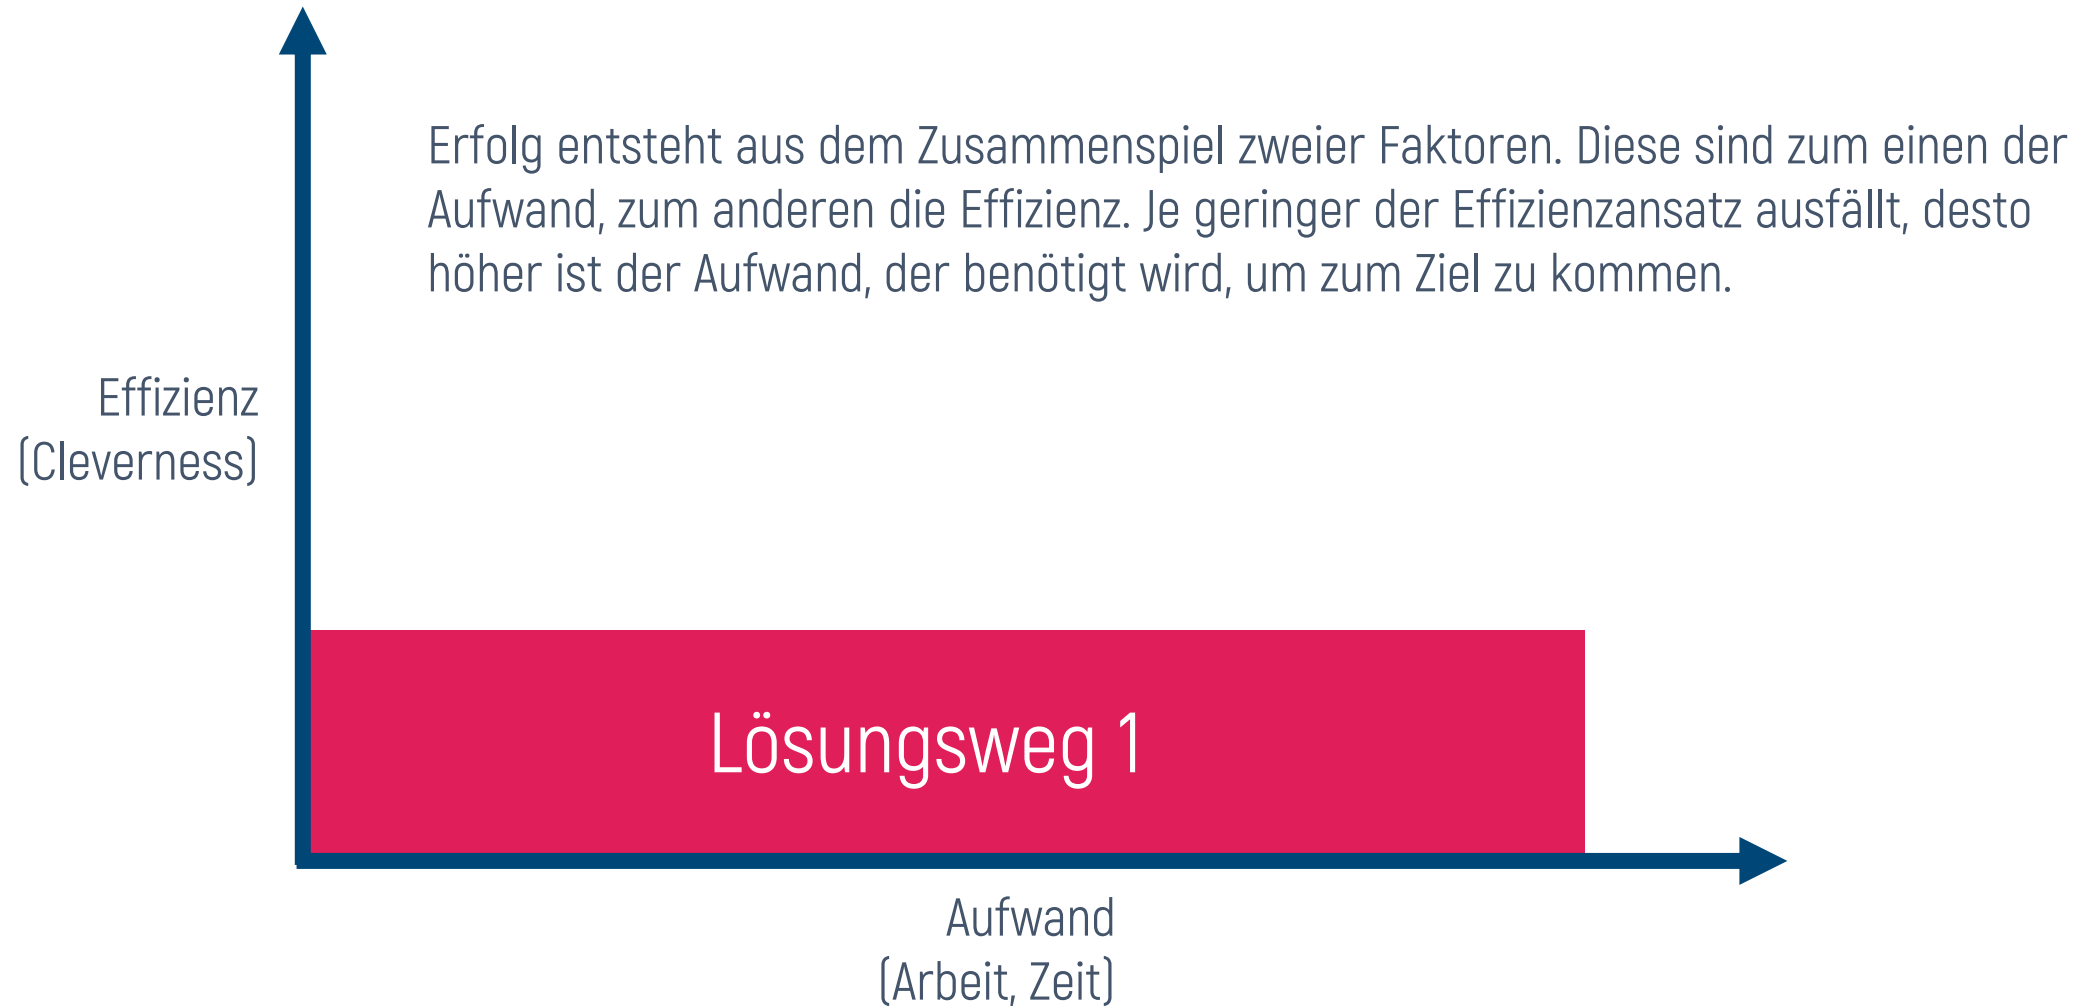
Erfolg entsteht aus dem Zusammenspiel zweier Faktoren. Diese sind zum einen der Aufwand, zum anderen die Effizienz. Je geringer der Effizienzansatz ausfällt, desto höher ist der Aufwand, der benötigt wird, um zum Ziel zu kommen.

Effizienz
(Cleverness)

Lösungsweg 1

Aufwand
(Arbeit, Zeit)